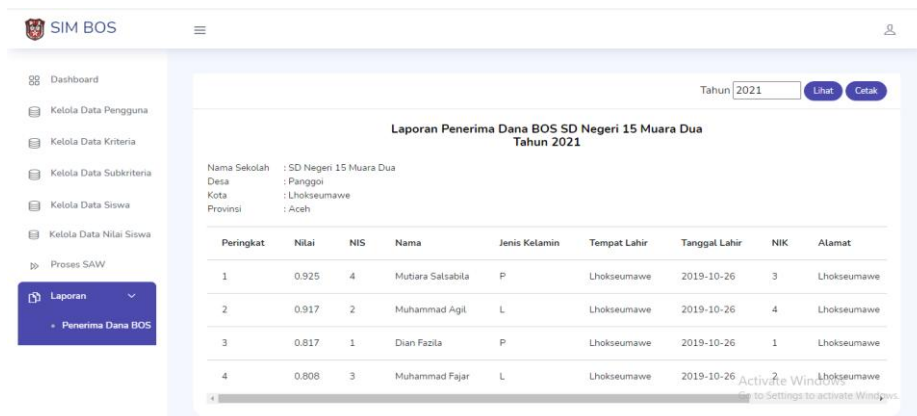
SIM BOS

Dashboard
Kelola Data Pengguna
Kelola Data Kriteria
Kelola Data Subkriteria
Kelola Data Siswa
Kelola Data Nilai Siswa
Proses SAW
Laporan
◦ Penerima Dana BOS

Tahun 2021 Lihat Cetak

Laporan Penerima Dana BOS SD Negeri 15 Muara Dua
Tahun 2021

Nama Sekolah : SD Negeri 15 Muara Dua
Desa : Panggoi
Kota : Lhokseumawe
Provinsi : Aceh

| Peringkat | Nilai | NIS | Nama | Jenis Kelamin | Tempat Lahir | Tanggal Lahir | NIK | Alamat |
|---|---|---|---|---|---|---|---|---|
| 1 | 0.925 | 4 | Mutiara Salsabila | P | Lhokseumawe | 2019-10-26 | 3 | Lhokseumawe |
| 2 | 0.917 | 2 | Muhammad Agil | L | Lhokseumawe | 2019-10-26 | 4 | Lhokseumawe |
| 3 | 0.817 | 1 | Dian Fazila | P | Lhokseumawe | 2019-10-26 | 1 | Lhokseumawe |
| 4 | 0.808 | 3 | Muhammad Fajar | L | Lhokseumawe | 2019-10-26 | 2 | Lhokseumawe |

Activate Windows
Go to Settings to activate Windows.